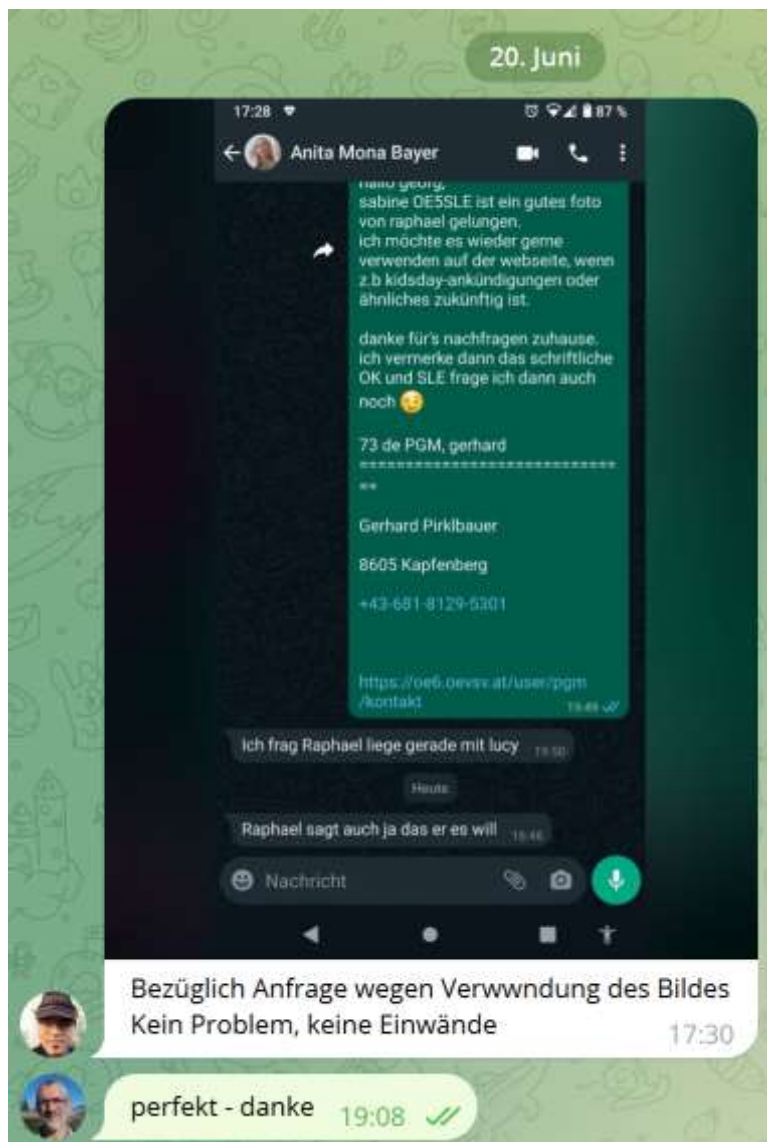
20. Juni

17:28

87 %

Anita Mona Bayer

hallo georg,
sabine OE5SLE ist ein gutes foto von raphael gelungen.
ich möchte es wieder gerne verwenden auf der webseite, wenn z.b kidsday-ankündigungen oder ähnliches zukünftig ist.

danke für's nachfragen zuhause.
ich vermerke dann das schriftliche OK und SLE frage ich dann auch noch 😉

73 de PGM, gerhard
==============================
==

Gerhard Pirklbauer

8605 Kapfenberg

+43-681-8129-5301

https://oe6.oevsv.at/user/pgm/kontakt 19:49

Ich frag Raphael liege gerade mit lucy 19:50

Heute

Raphael sagt auch ja das er es will 15:46

Nachricht

Bezüglich Anfrage wegen Verwwndung des Bildes
Kein Problem, keine Einwände 17:30

perfekt - danke 19:08